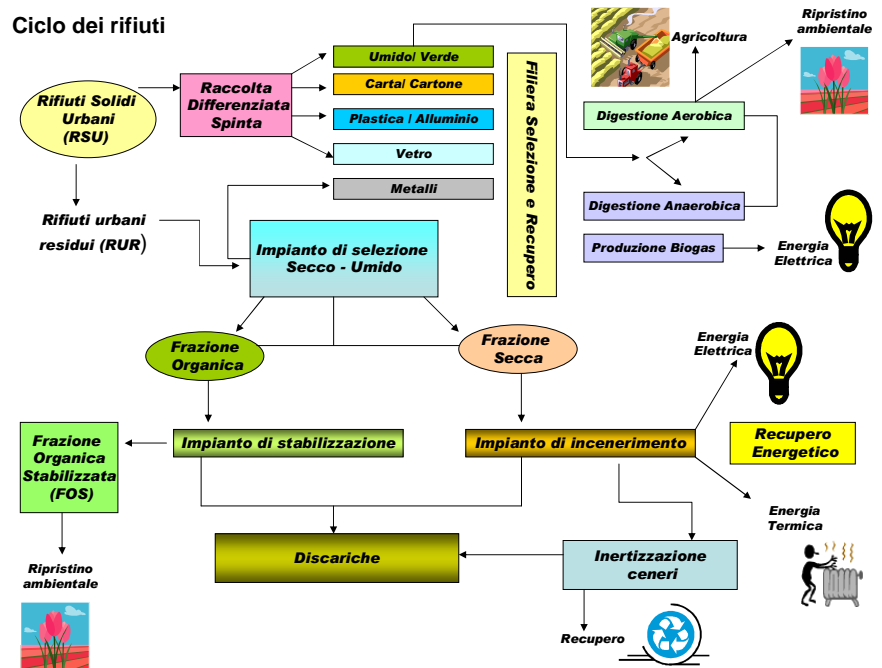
Ciclo dei rifiuti

Rifiuti Solidi Urbani (RSU)

Raccolta Differenziata Spinta

Umido/ Verde

Carta/ Cartone

Plastica / Alluminio

Vetro

Metalli

Filiera Selezione e Recupero

Agricoltura

Ripristino ambientale

Digestione Aerobica

Digestione Anaerobica

Produzione Biogas

Energia Elettrica

Rifiuti urbani residui (RUR)

Impianto di selezione Secco - Umido

Frazione Organica

Frazione Secca

Energia Elettrica

Frazione Organica Stabilizzata (FOS)

Impianto di stabilizzazione

Impianto di incenerimento

Recupero Energetico

Energia Termica

Discariche

Inertizzazione ceneri

Ripristino ambientale

Recupero